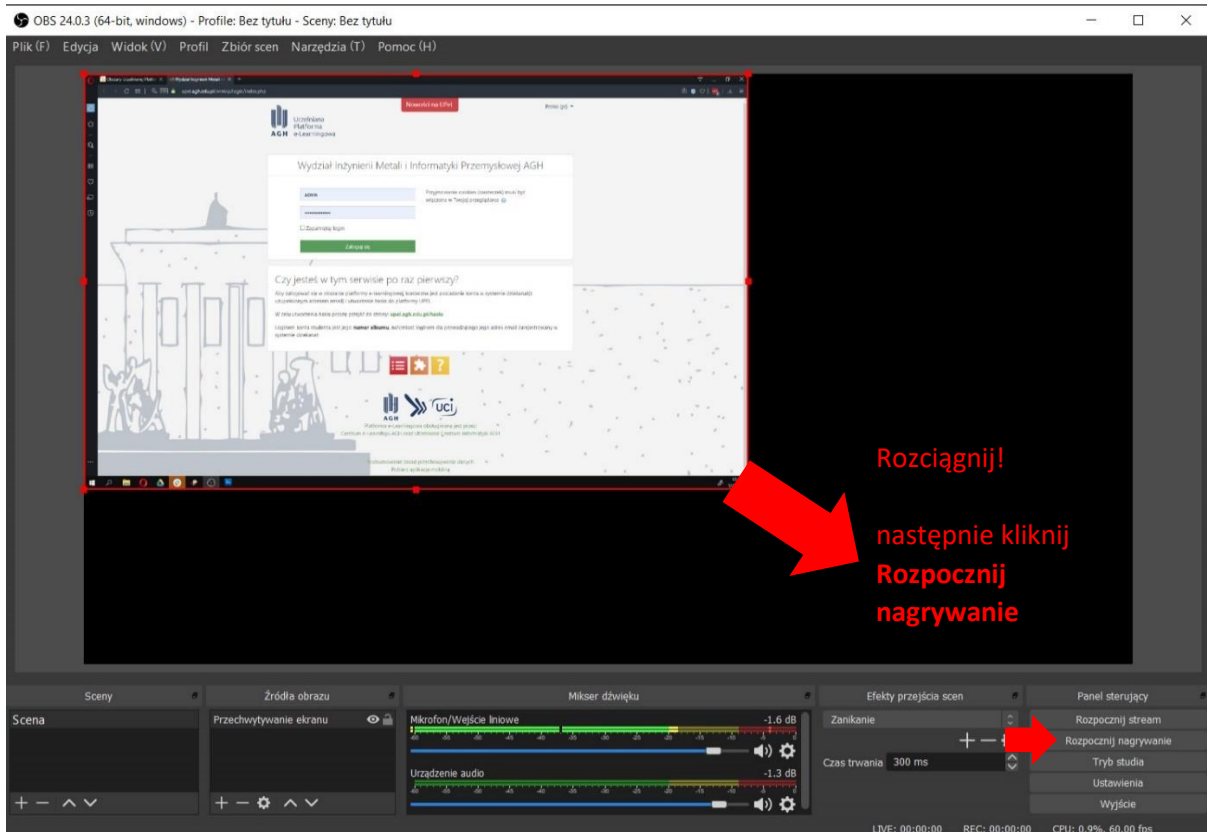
OBS 24.0.3 (64-bit, windows) - Profile: Bez tytułu - Sceny: Bez tytułu

Plik (F) Edycja Widok (V) Profil Zbiór scen Narzędzia (T) Pomoc (H)

Nowości na UPeL

Uczelniana Platforma e-Learningowa

AGH

Wydział Inżynierii Metali i Informatyki Przemysłowej AGH

Zapamiętaj login

Zaloguj się

Czy jesteś w tym serwisie po raz pierwszy?

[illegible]

Rozciągnij!

następnie kliknij **Rozpocznij nagrywanie**

Sceny

Scena

Źródła obrazu

Przechwytywanie ekranu

Mikser dźwięku

Mikrofon/Wejście liniowe -1.6 dB

Urządzenie audio -1.3 dB

Efekty przejścia scen

Zanikanie

Czas trwania 300 ms

Panel sterujący

Rozpocznij stream

Rozpocznij nagrywanie

Tryb studia

Ustawienia

Wyjście

LIVE: 00:00:00 REC: 00:00:00 CPU: 0.9%, 60.00 fps